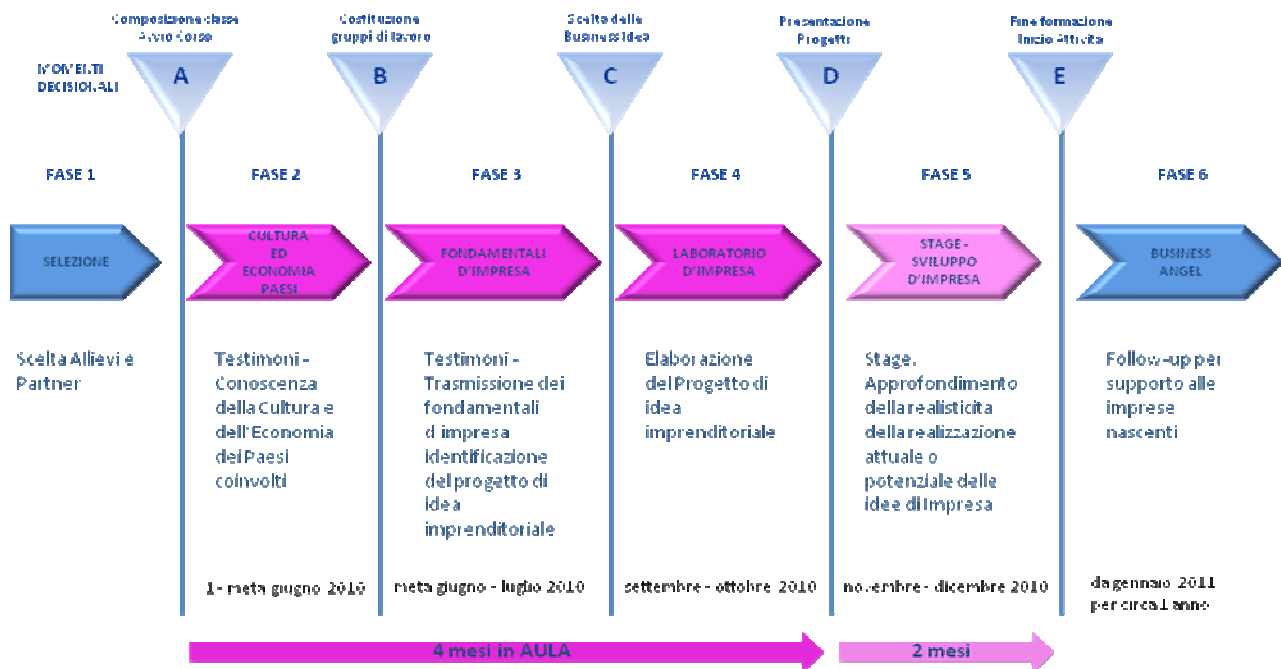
MOMENTI DECISIONALI

Composizione classe Avvio Corso
A

Costituzione gruppi di lavoro
B

Scelta della Business Idea
C

Presentazione Progetti
D

Fine formazione Inizio Attività
E

FASE 1

SELEZIONE

Scelta Allievi e Partner

FASE 2

CULTURA ED ECONOMIA PAESI

Testimoni - Conoscenza della Cultura e dell'Economia dei Paesi coinvolti

1 - metà giugno 2010

FASE 3

FONDAMENTALI D'IMPRESA

Testimoni - Trasmissione dei fondamentali d impresa Identificazione del progatto di idea imprenditoriale

metà giugno - luglio 2010

FASE 4

LABORATORIO D'IMPRESA

Elaborazione del Progetto di idea imprenditoriale

settembre - ottobre 2010

FASE 5

STAGE - SVILUPPO D'IMPRESA

Stage. Approfondimento della realisticità della realizzazione attuale o potenziale delle idee di Impresa

novembre - dicembre 2010

FASE 6

BUSINESS ANGEL

Follow-up per supporto alle imprese nascenti

da gennaio 2011 per circa 1 anno

4 mesi in AULA

2 mesi